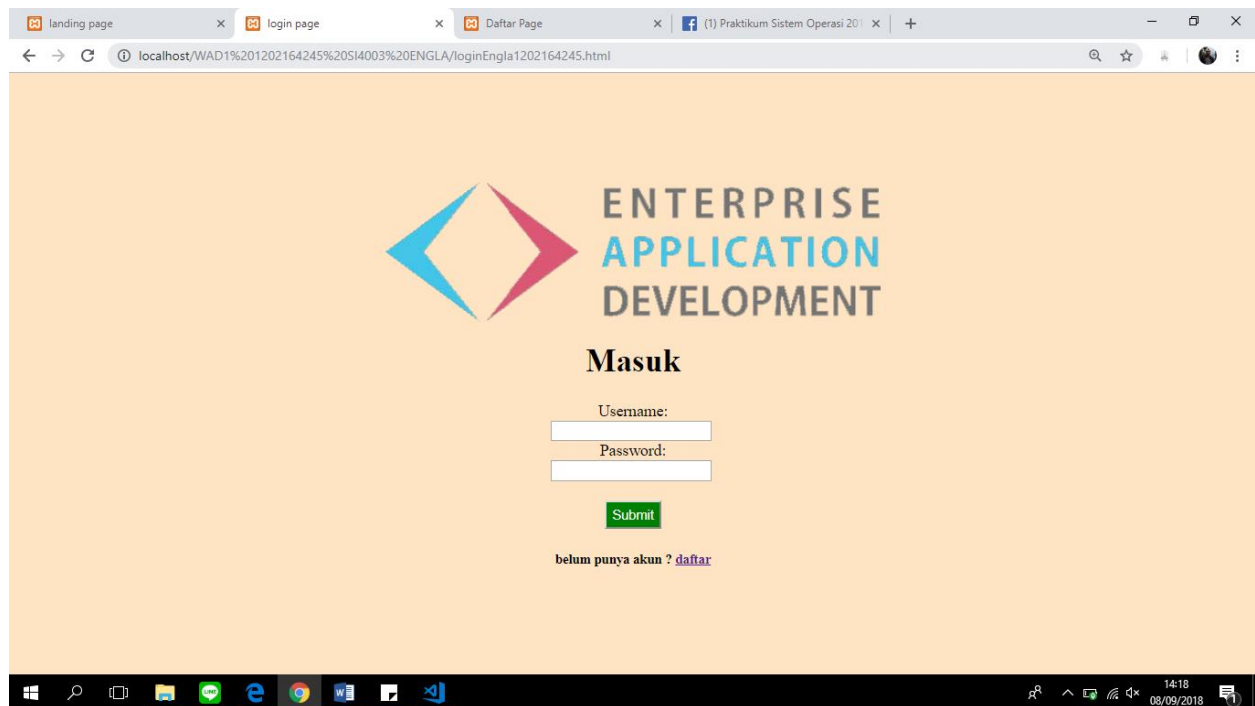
landing page ×
login page ×
Daftar Page ×
(1) Praktikum Sistem Operasi 201 ×
+

localhost/WAD1%201202164245%20SI4003%20ENGLA/loginEngla1202164245.html

ENTERPRISE
APPLICATION
DEVELOPMENT

Masuk

Username:

Password:

Submit

belum punya akun ? daftar

14:18
08/09/2018